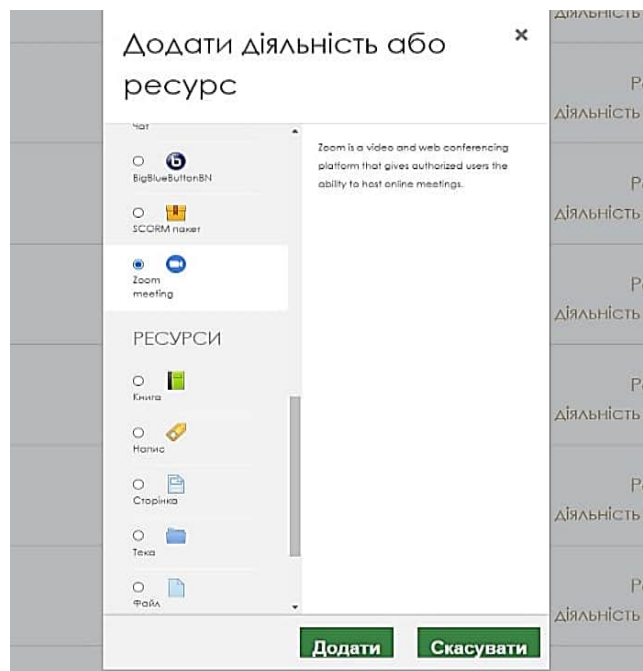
Додати діяльність або ресурс

×

Чат

BigBlueButtonBN

SCORM пакет

Zoom meeting

РЕСУРСИ

Книга

Напис

Сторінка

Тека

Файл

Zoom is a video and web conferencing platform that gives authorized users the ability to host online meetings.

Додати

Скасувати

діяльність

Р
діяльність

Р
діяльність

Р
діяльність

Р
діяльність

Р
діяльність

Р
діяльність

Р
діяльність